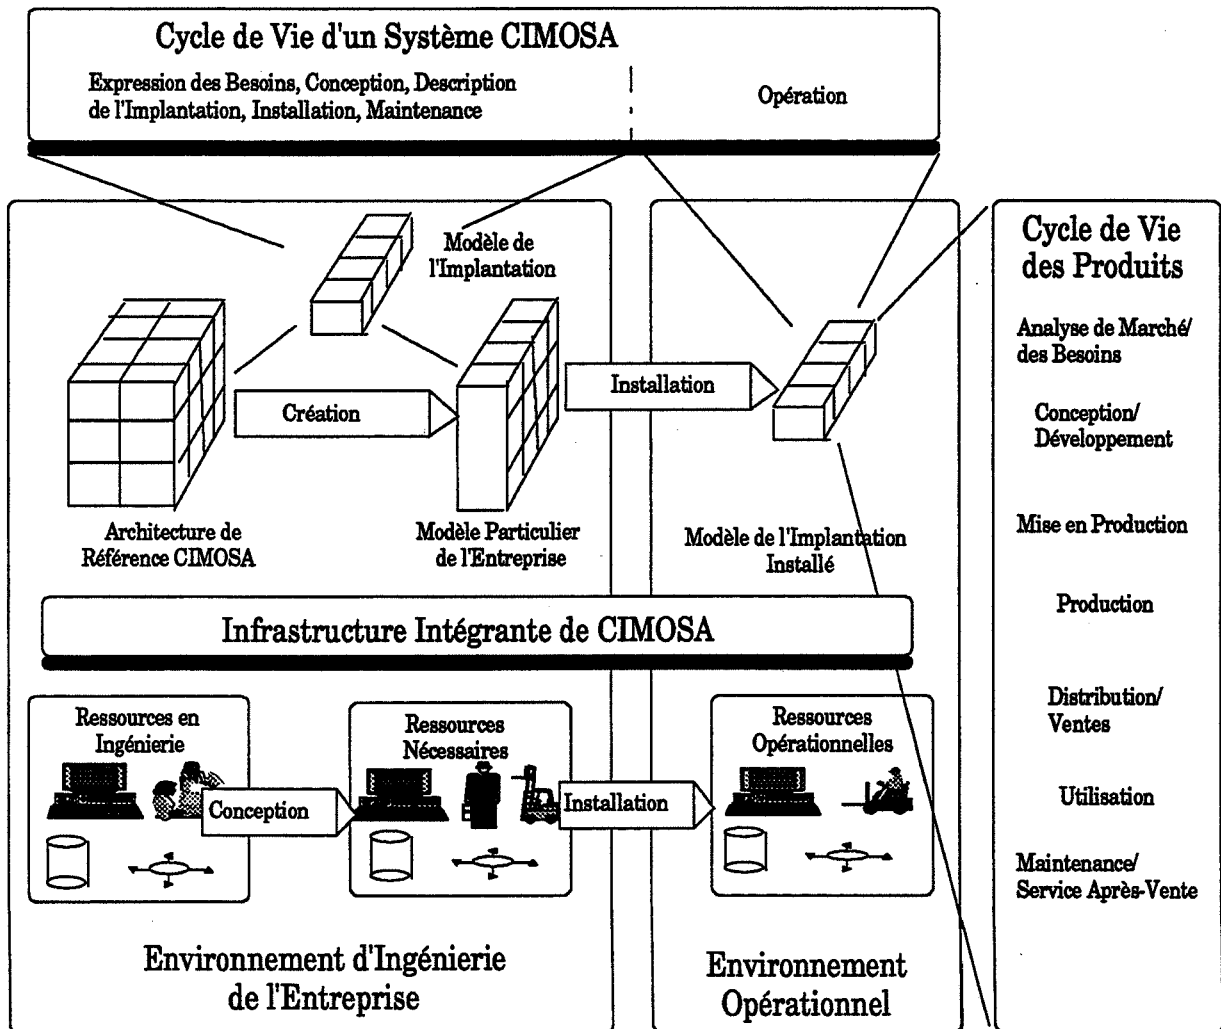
Cycle de Vie d'un Système CIMOSA

Expression des Besoins, Conception, Description de l'Implantation, Installation, Maintenance

Opération

Modèle de l'Implantation

Création

Installation

Architecture de Référence CIMOSA

Modèle Particulier de l'Entreprise

Modèle de l'Implantation Installé

Cycle de Vie des Produits

Analyse de Marché/ des Besoins

Conception/ Développement

Mise en Production

Production

Distribution/ Ventes

Utilisation

Maintenance/ Service Après-Vente

Infrastructure Intégrante de CIMOSA

Ressources en Ingénierie

Conception

Ressources Nécessaires

Installation

Ressources Opérationnelles

Environnement d'Ingénierie de l'Entreprise

Environnement Opérationnel